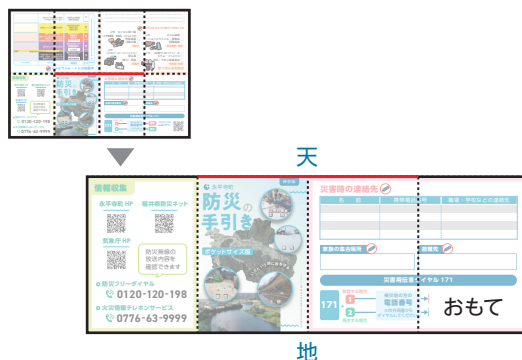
天

情報収集

永平寺町 HP

福井県防災ネット

気象庁 HP

防災情報の放送内容を確認できます

防災フリーダイヤル

0120-120-198

災害情報テレホンサービス

0776-63-9999

永平寺町

防災の手引き

ポケットサイズ版

災害時の連絡先

名前

家族の集合場所

避難先

災害用伝言ダイヤル 171

171

おもて

地